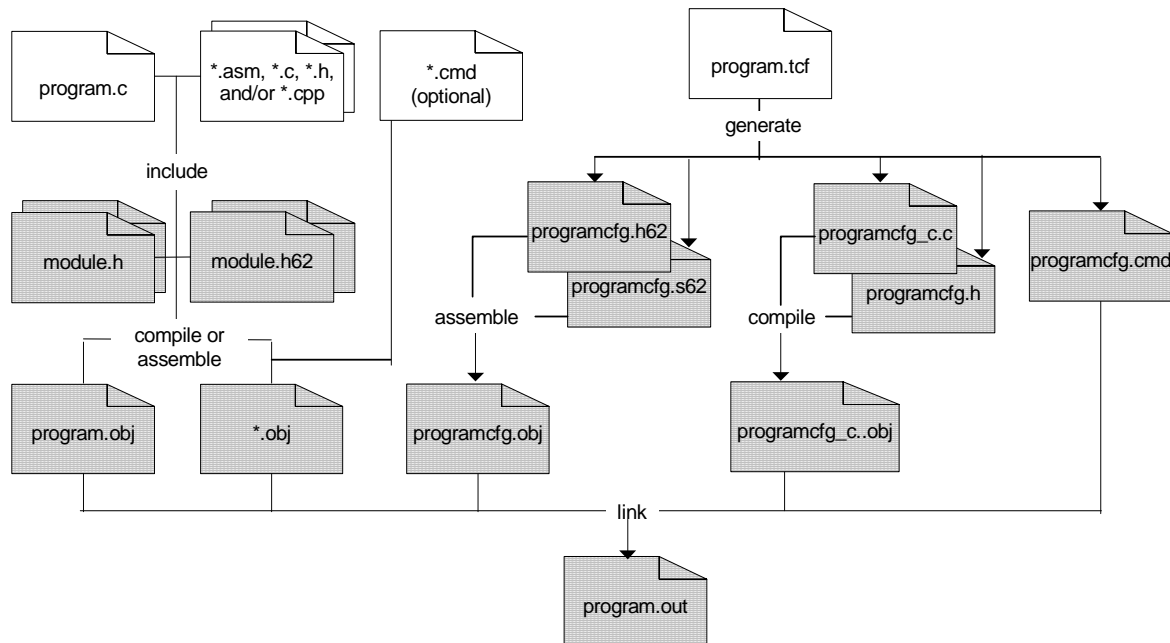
program.c

*.asm, *.c, *.h, and/or *.cpp

*.cmd (optional)

program.tcf

generate

include

module.h

module.h62

programcfg.h62

programcfg.s62

programcfg_c.c

programcfg.h

programcfg.cmd

assemble

compile

compile or assemble

program.obj

*.obj

programcfg.obj

programcfg_c..obj

link

program.out